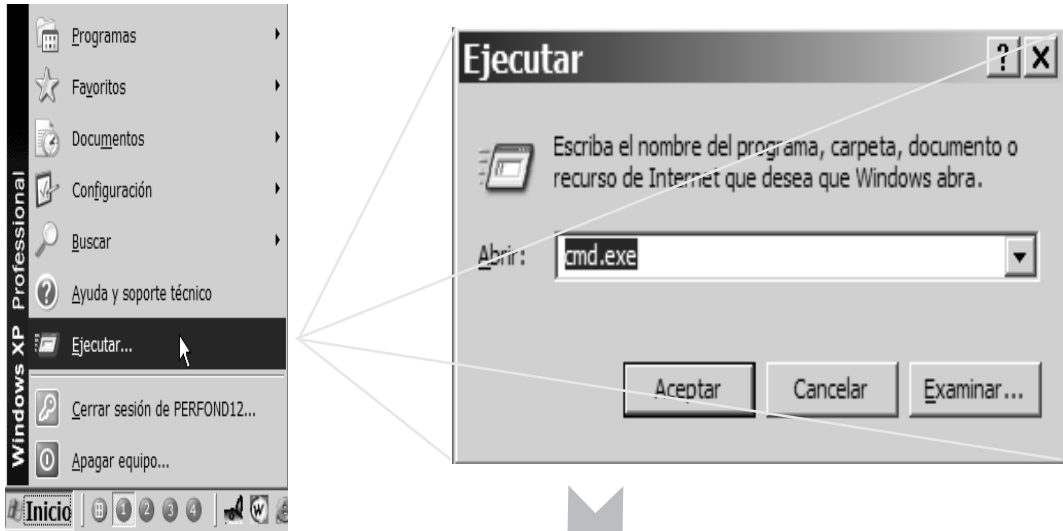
Windows XP Professional

Programas
Favoritos
Documentos
Configuración
Buscar
Ayuda y soporte técnico
Ejecutar...
Cerrar sesión de PERFOND12...
Apagar equipo...

Inicio

Ejecutar
?
X

Escriba el nombre del programa, carpeta, documento o recurso de Internet que desea que Windows abra.

Abrir: cmd.exe

Aceptar
Cancelar
Examinar...